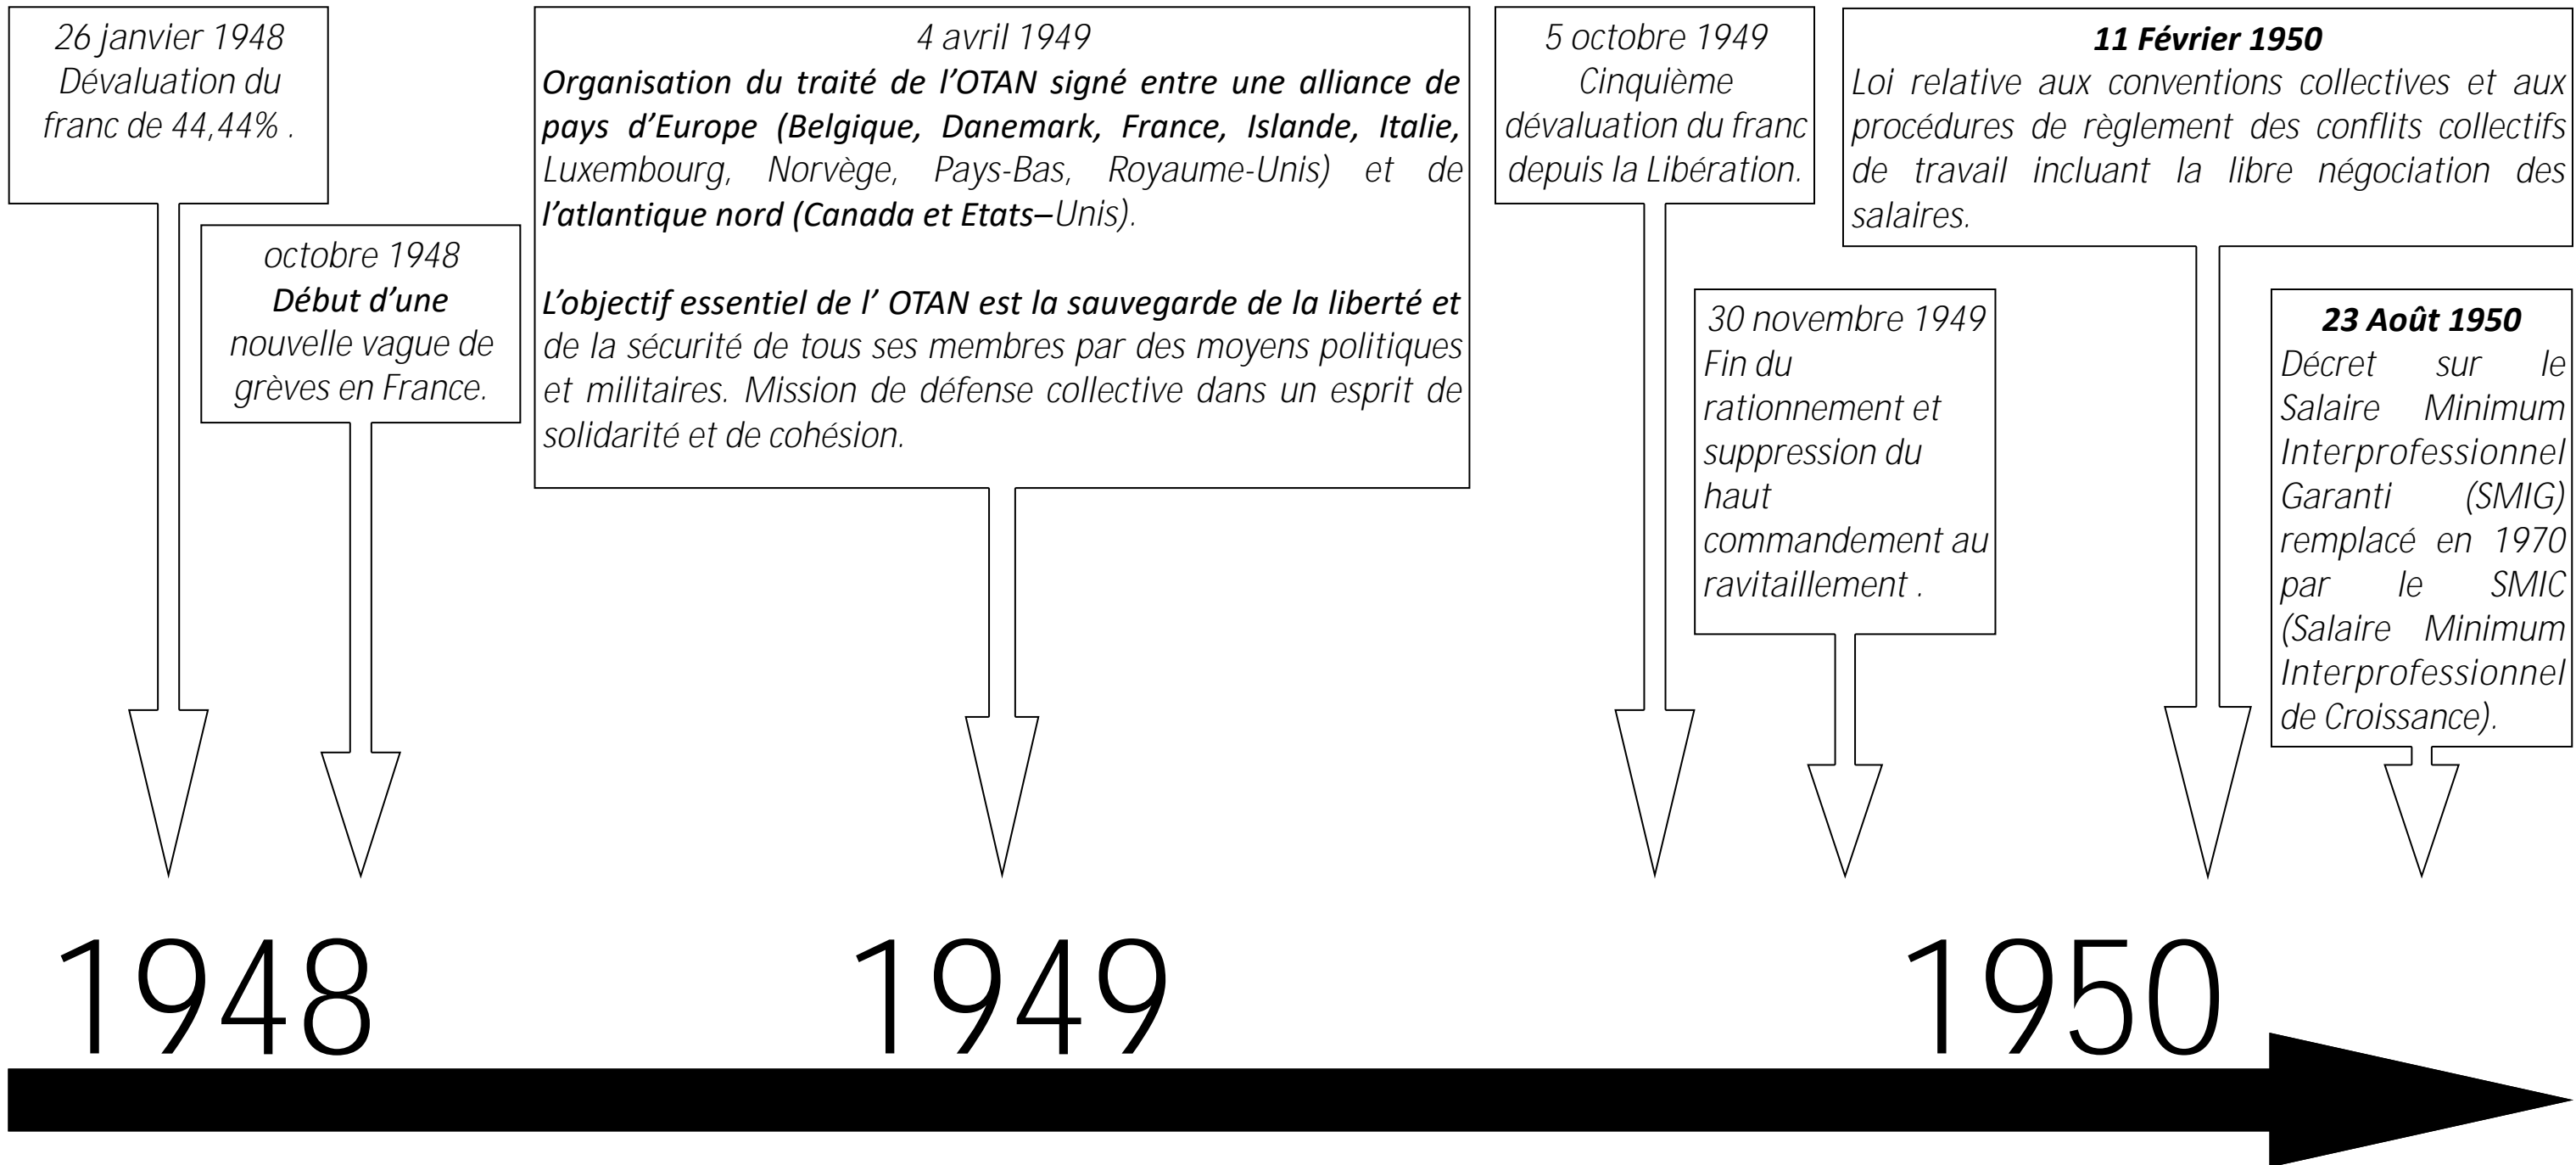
26 janvier 1948
Dévaluation du franc de 44,44% .

octobre 1948
Début d'une nouvelle vague de grèves en France.

4 avril 1949
Organisation du traité de l'OTAN signé entre une alliance de pays d'Europe (Belgique, Danemark, France, Islande, Italie, Luxembourg, Norvège, Pays-Bas, Royaume-Unis) et de l'atlantique nord (Canada et Etats–Unis).

L'objectif essentiel de l' OTAN est la sauvegarde de la liberté et de la sécurité de tous ses membres par des moyens politiques et militaires. Mission de défense collective dans un esprit de solidarité et de cohésion.

5 octobre 1949
Cinquième dévaluation du franc depuis la Libération.

30 novembre 1949
Fin du rationnement et suppression du haut commandement au ravitaillement .

11 Février 1950
Loi relative aux conventions collectives et aux procédures de règlement des conflits collectifs de travail incluant la libre négociation des salaires.

23 Août 1950
Décret sur le Salaire Minimum Interprofessionnel Garanti (SMIG) remplacé en 1970 par le SMIC (Salaire Minimum Interprofessionnel de Croissance).

1948

1949

1950